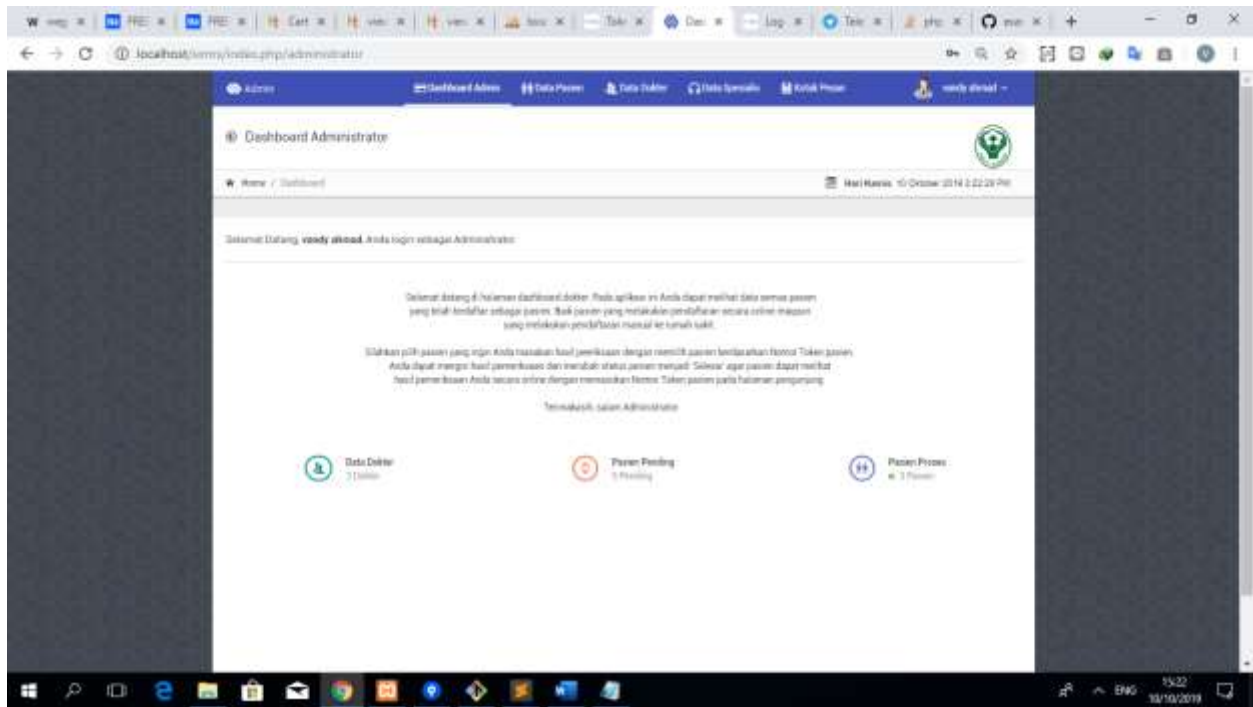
localhost/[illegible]/index.php/administrator

Admin

Dashboard Admin | Data Pasien | Data Dokter | Data Spesialis | Kotak Pesan | vandy ahmad

Dashboard Administrator

Home / Dashboard

Hari Kamis 10 October 2019 3:22:29 PM

Selamat Datang, vandy ahmad. Anda login sebagai Administrator

Selamat datang di halaman dashboard dokter. Pada aplikasi ini Anda dapat melihat data semua pasien yang telah terdaftar sebagai pasien. Baik pasien yang melakukan pendaftaran secara online maupun yang melakukan pendaftaran manual ke rumah sakit.

Silahkan pilih pasien yang ingin Anda masukan hasil pemeriksaan dengan memilih pasien berdasarkan Nomor Token pasien. Anda dapat mengisi hasil pemeriksaan dan merubah status pasien menjadi 'Selesai' agar pasien dapat melihat hasil pemeriksaan Anda secara online dengan memasukan Nomor Token pasien pada halaman pengunjung.

Terimakasih, salam Administrator

Data Dokter
3 Dokter

Pasien Pending
0 Pending

Pasien Proses
3 Pasien

ENG 15:22 10/10/2019